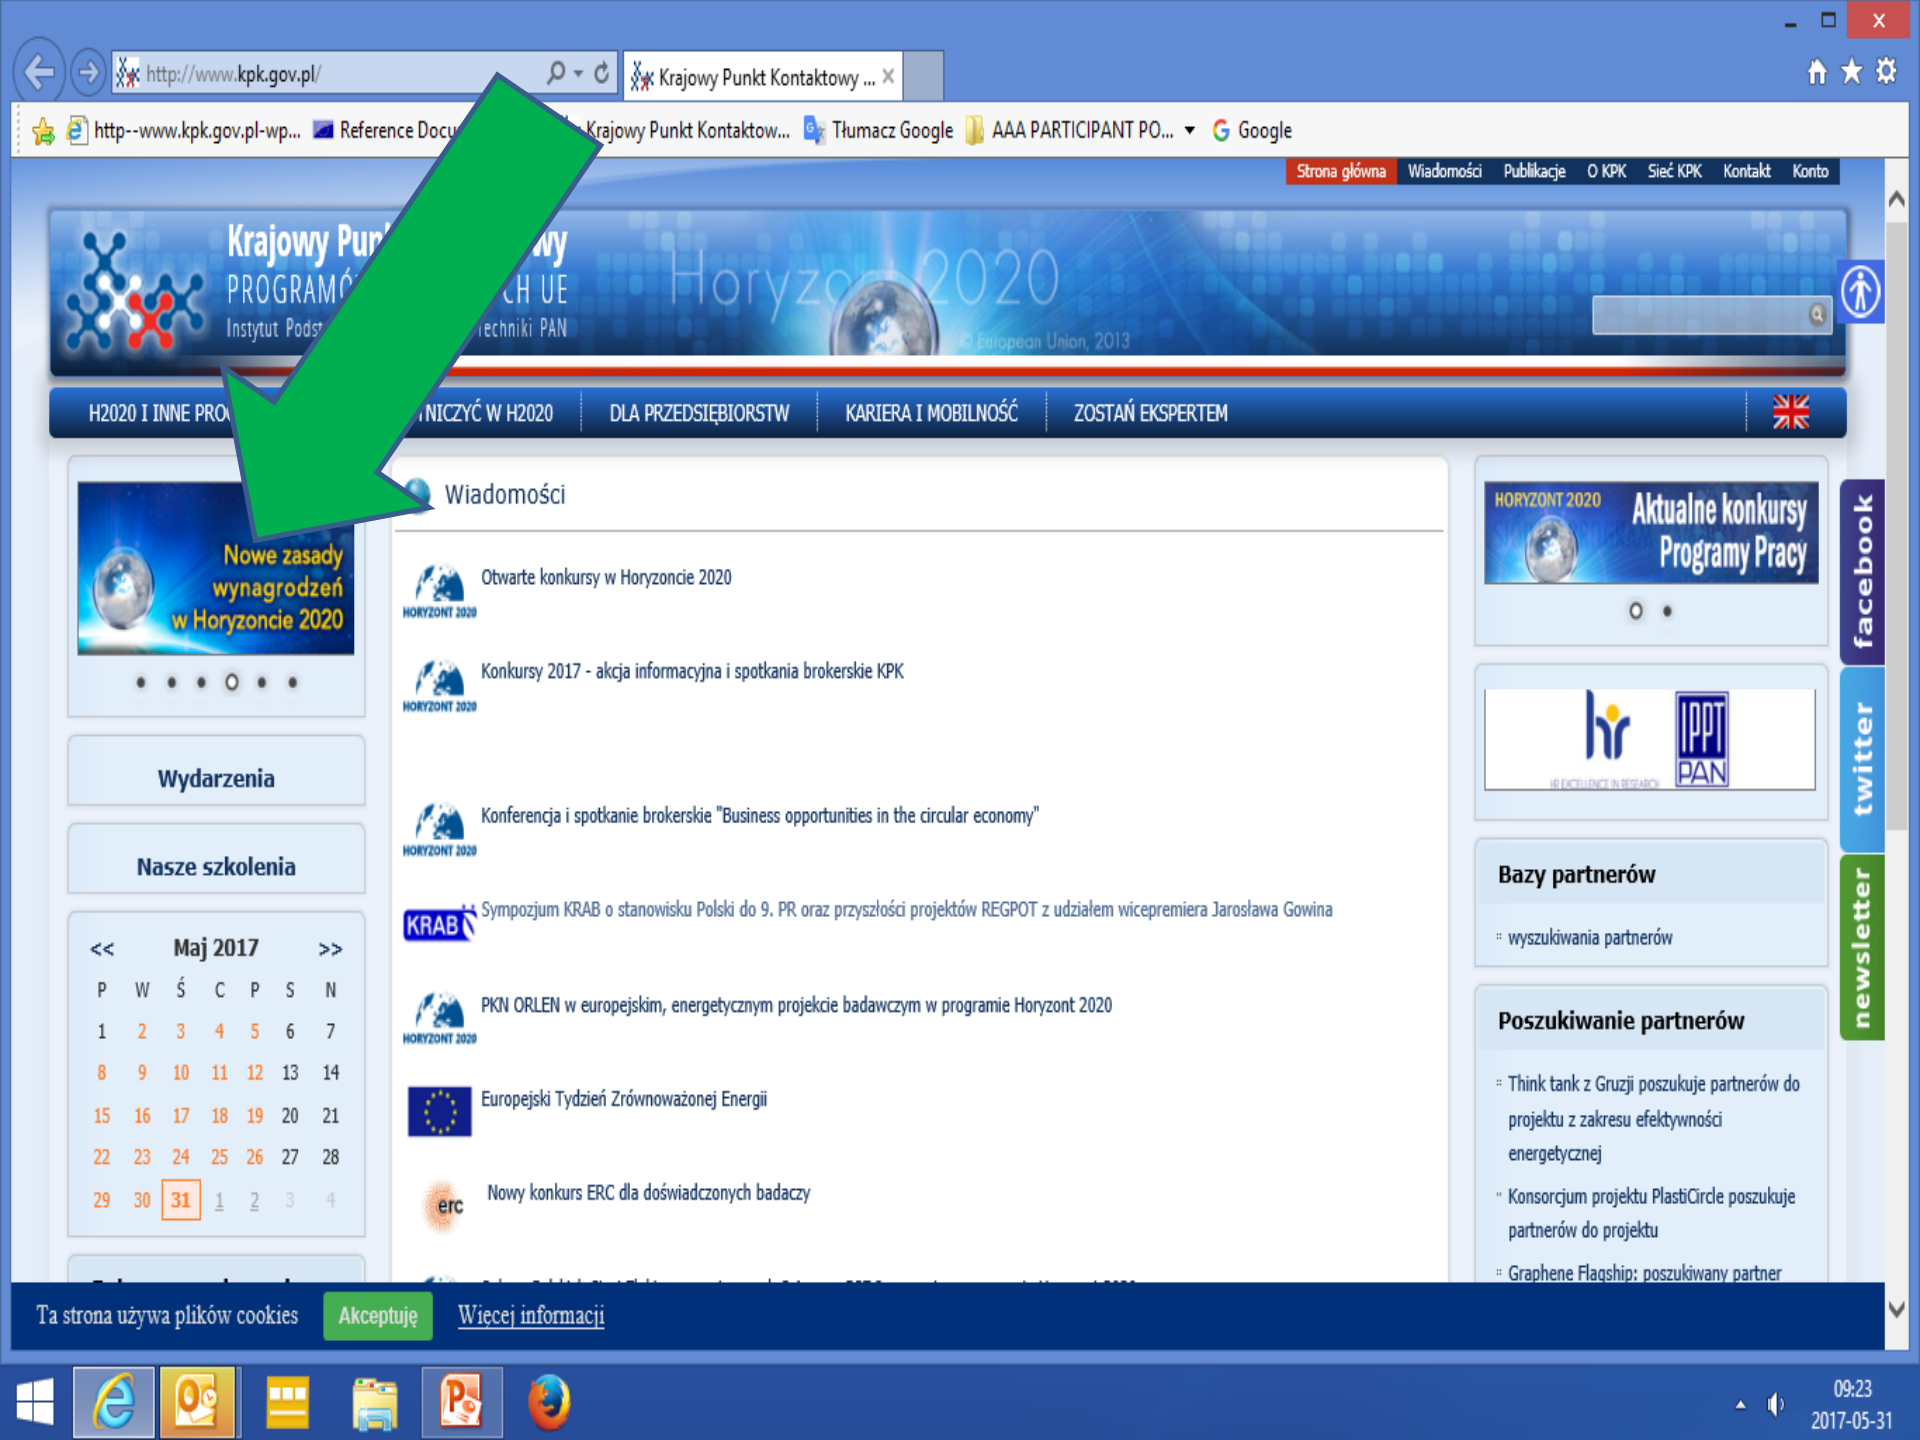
http://www.kpk.gov.pl/

Krajowy Punkt Kontaktowy ...

http--www.kpk.gov.pl-wp... Reference Docu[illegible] Krajowy Punkt Kontaktow... Tłumacz Google AAA PARTICIPANT PO... Google

Strona główna Wiadomości Publikacje O KPK Sieć KPK Kontakt Konto

Krajowy Pun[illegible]wy
PROGRAMÓ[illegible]CH UE
Instytut Podst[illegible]echniki PAN

Horyzo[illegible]2020
© European Union, 2013

H2020 I INNE PRO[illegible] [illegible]NICZYĆ W H2020 DLA PRZEDSIĘBIORSTW KARIERA I MOBILNOŚĆ ZOSTAŃ EKSPERTEM

Nowe zasady wynagrodzeń w Horyzoncie 2020

Wydarzenia

Nasze szkolenia

| << | | | Maj 2017 | | | >> |
|---|---|---|---|---|---|---|
| P | W | Ś | C | P | S | N |
| 1 | 2 | 3 | 4 | 5 | 6 | 7 |
| 8 | 9 | 10 | 11 | 12 | 13 | 14 |
| 15 | 16 | 17 | 18 | 19 | 20 | 21 |
| 22 | 23 | 24 | 25 | 26 | 27 | 28 |
| 29 | 30 | 31 | 1 | 2 | 3 | 4 |

Wiadomości

HORYZONT 2020
Otwarte konkursy w Horyzoncie 2020

HORYZONT 2020
Konkursy 2017 - akcja informacyjna i spotkania brokerskie KPK

HORYZONT 2020
Konferencja i spotkanie brokerskie "Business opportunities in the circular economy"

KRAB
Sympozjum KRAB o stanowisku Polski do 9. PR oraz przyszłości projektów REGPOT z udziałem wicepremiera Jarosława Gowina

HORYZONT 2020
PKN ORLEN w europejskim, energetycznym projekcie badawczym w programie Horyzont 2020

Europejski Tydzień Zrównoważonej Energii

erc
Nowy konkurs ERC dla doświadczonych badaczy

HORYZONT 2020 Aktualne konkursy Programy Pracy

hr HR EXCELLENCE IN RESEARCH
IPPT PAN

Bazy partnerów
wyszukiwania partnerów

Poszukiwanie partnerów
Think tank z Gruzji poszukuje partnerów do projektu z zakresu efektywności energetycznej
Konsorcjum projektu PlastiCircle poszukuje partnerów do projektu
Graphene Flagship: poszukiwany partner

facebook
twitter
newsletter

Ta strona używa plików cookies Akceptuję Więcej informacji

09:23
2017-05-31